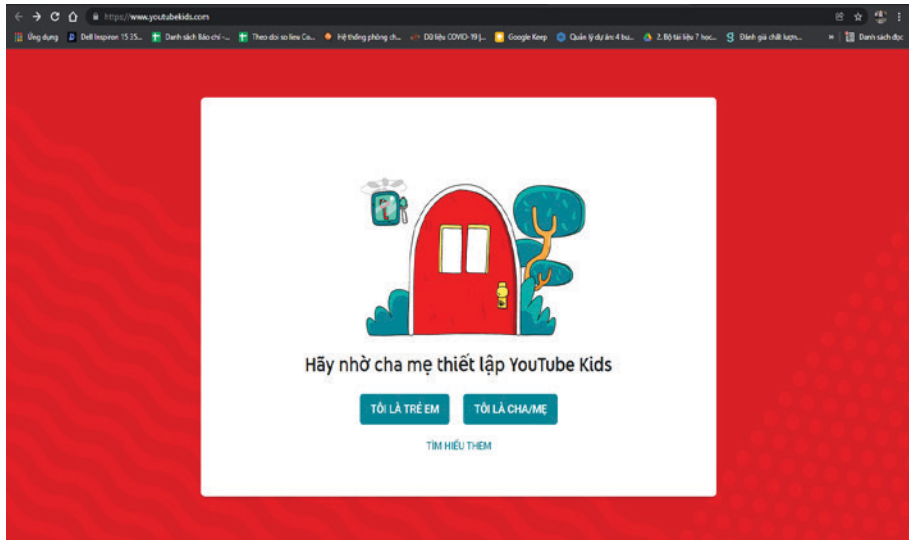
https://www.youtubekids.com

Ứng dụng | Dell Inspiron 15 35... | Danh sách Báo chí -... | Theo dõi so liew Co... | Hệ thống phòng ch... | Dữ liệu COVID-19 |... | Google Keep | Quản lý dự án 4 bu... | 2. Bộ tài liệu 7 học... | Đánh giá chất lượn... | » | Danh sách đọc

Hãy nhờ cha mẹ thiết lập YouTube Kids

TÔI LÀ TRẺ EM

TÔI LÀ CHA/MẸ

TÌM HIỂU THÊM